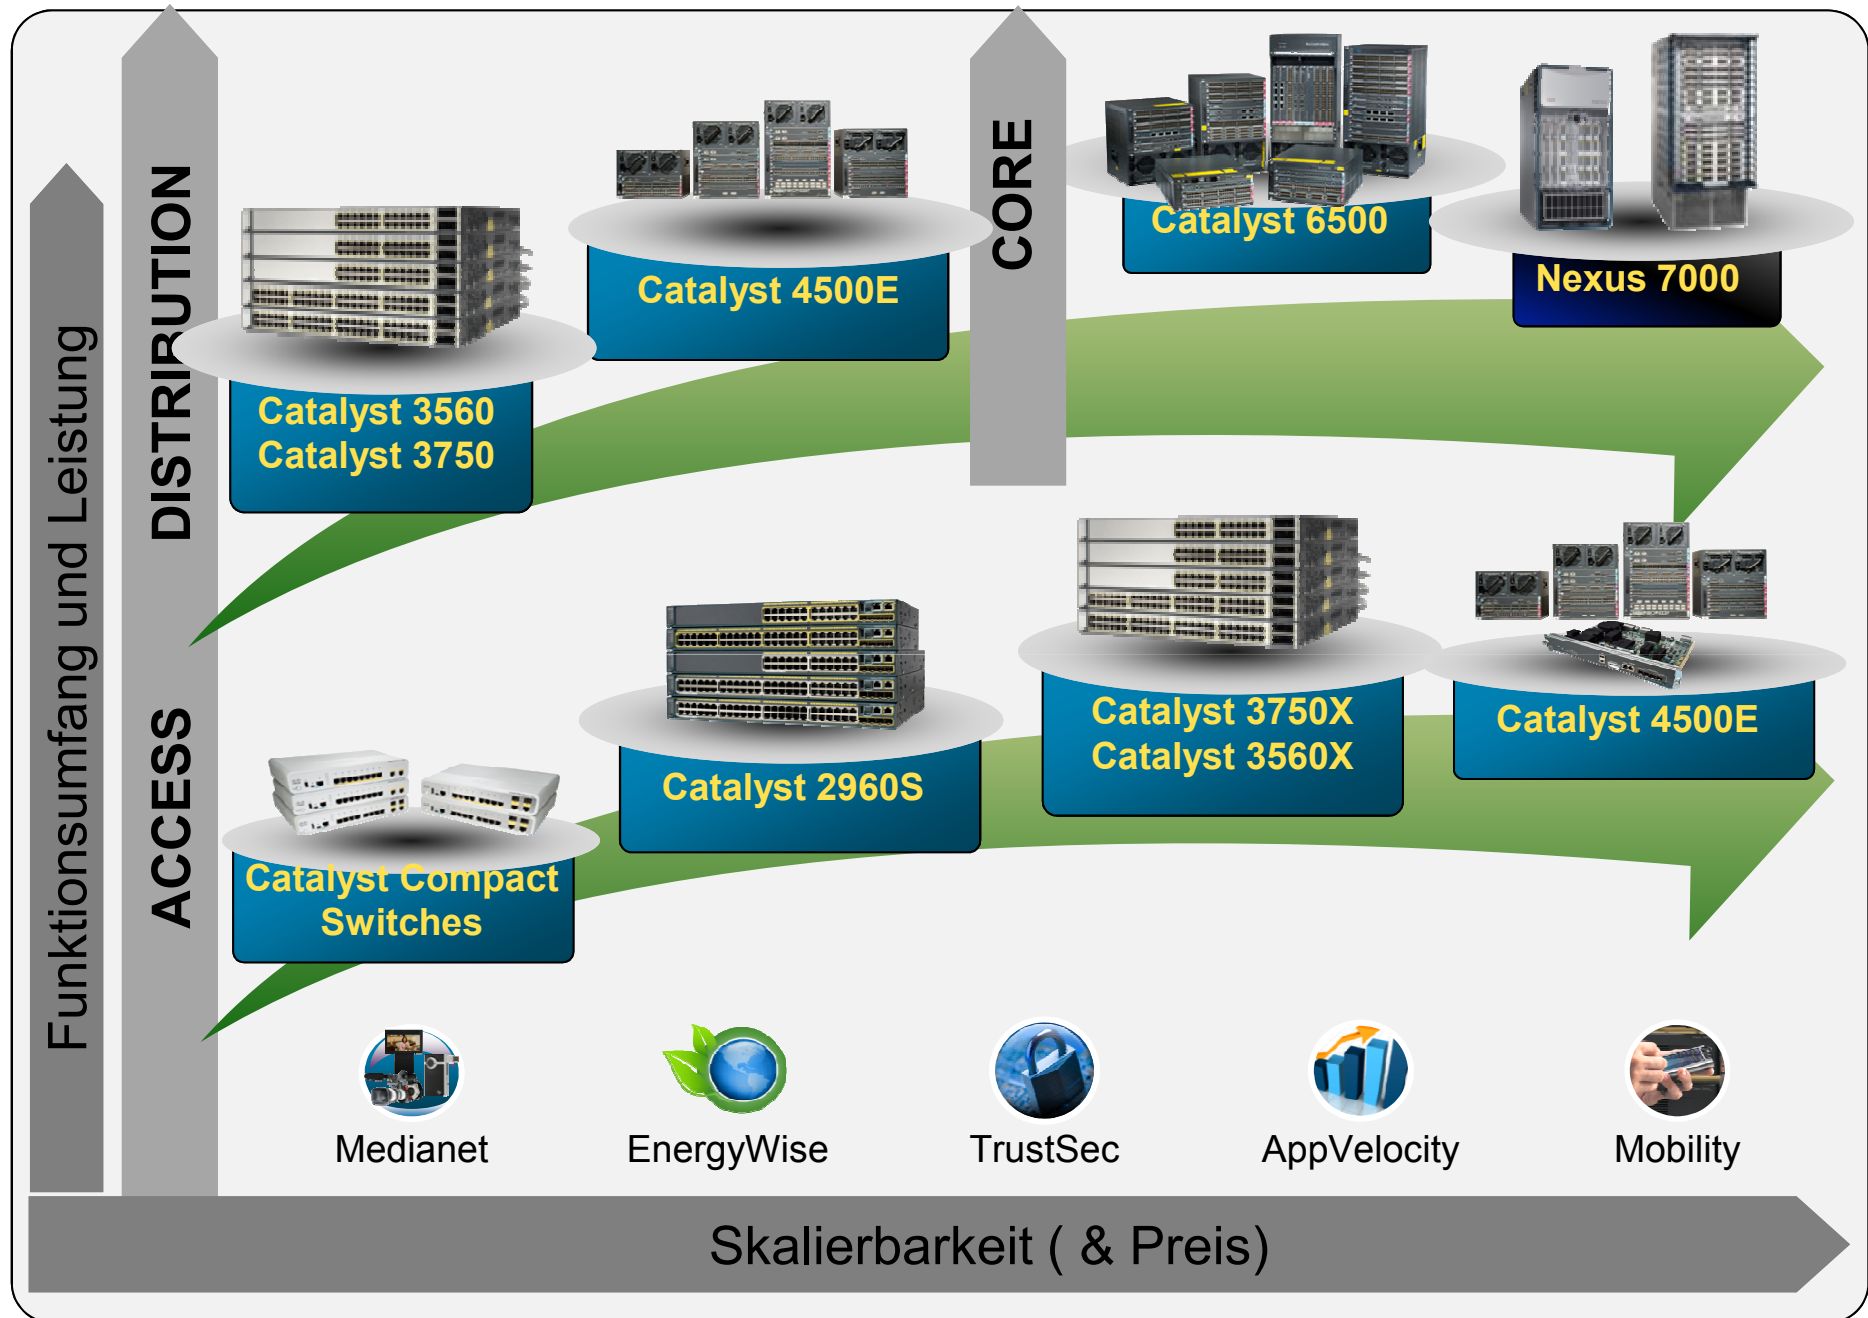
Funktionsumfang und Leistung

DISTRIBUTION

CORE

Catalyst 4500E

Catalyst 6500

Nexus 7000

Catalyst 3560
Catalyst 3750

ACCESS

Catalyst 2960S

Catalyst 3750X
Catalyst 3560X

Catalyst 4500E

Catalyst Compact Switches

Medianet

EnergyWise

TrustSec

AppVelocity

Mobility

Skalierbarkeit ( & Preis)